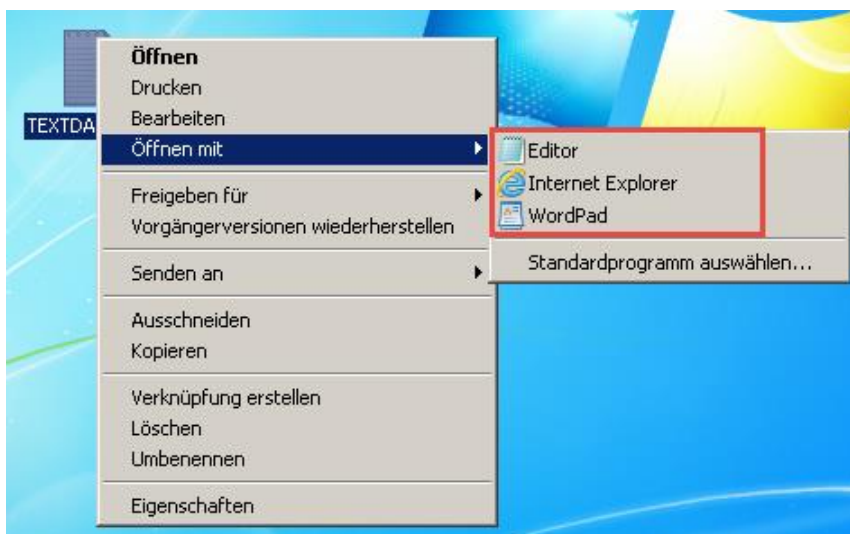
TEXTDA

Öffnen
Drucken
Bearbeiten
Öffnen mit

Freigeben für
Vorgängerversionen wiederherstellen

Senden an

Ausschneiden
Kopieren

Verknüpfung erstellen
Löschen
Umbenennen

Eigenschaften

Editor
Internet Explorer
WordPad

Standardprogramm auswählen...